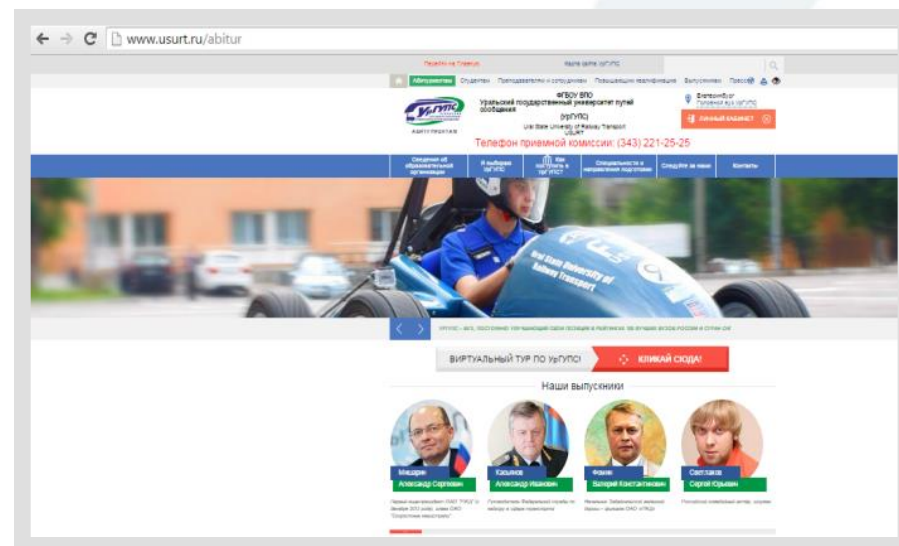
www.usurt.ru/abitur

Перейти на главную | Карта сайта УрГУПС

Абитуриентам | Студентам | Преподавателям и сотрудникам | Повышение квалификации | Выпускникам | Пресса

УрГУПС
АБИТУРИЕНТАМ

ФГБОУ ВПО
Уральский государственный университет путей сообщения
(УрГУПС)
Ural State University of Railway Transport
USURT

Екатеринбург
Головной вуз УрГУПС

ЛИЧНЫЙ КАБИНЕТ

Телефон приемной комиссии: (343) 221-25-25

Сведения об образовательной организации | Я выбираю УрГУПС | Как поступить в УрГУПС? | Специальности и направления подготовки | Следуйте за нами | Контакты

Ural State University of Railway Transport

УрГУПС – вуз, постоянно улучшающий свои позиции в рейтингах «50 лучших вузов России и стран СНГ»

ВИРТУАЛЬНЫЙ ТУР ПО УрГУПС! | КЛИКАЙ СЮДА!

Наши выпускники

Мишарин
Александр Сергеевич
Первый вице-президент ОАО "РЖД" (с декабря 2012 года), глава ОАО "Скоростные магистрали"

Казанов
Александр Иванович
Руководитель Федеральной службы по надзору в сфере транспорта

Фокин
Валерий Константинович
Начальник Забайкальской железной дороги – филиала ОАО «РЖД»

Светлаков
Сергей Юрьевич
Российский комедийный актер, шоумен